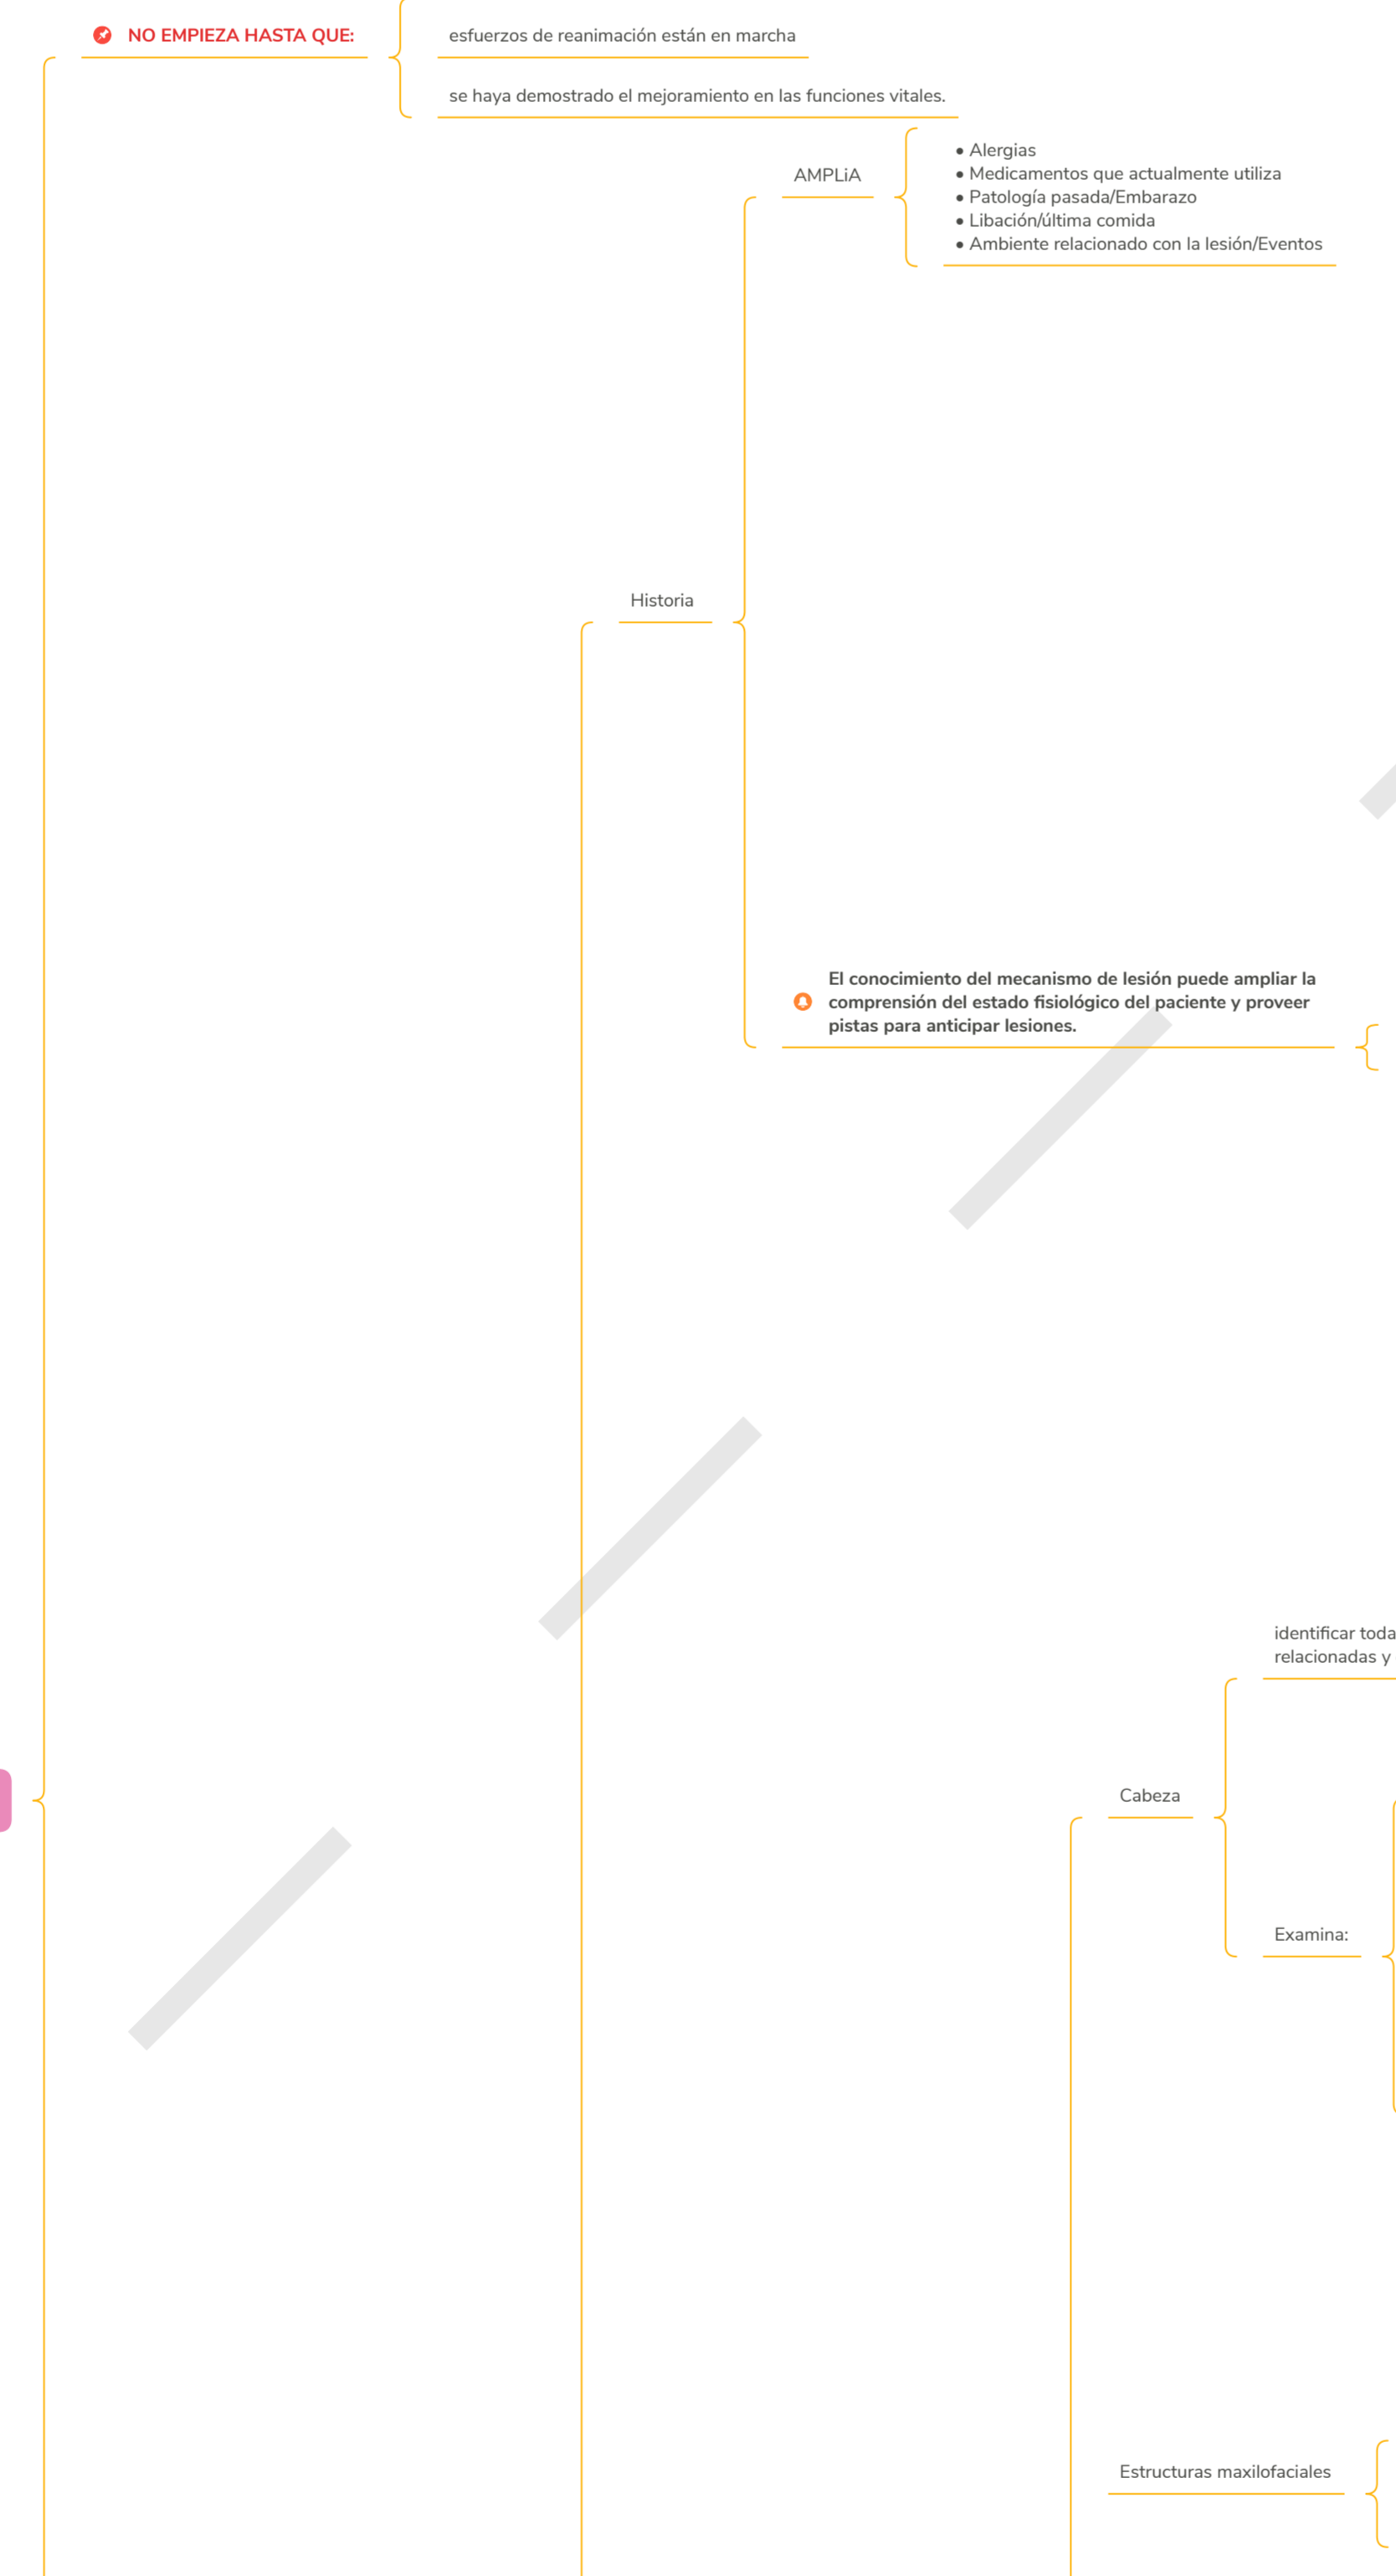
NO EMPIEZA HASTA QUE:

esfuerzos de reanimación están en marcha

se haya demostrado el mejoramiento en las funciones vitales.

AMPLiA

• Alergias
• Medicamentos que actualmente utiliza
• Patología pasada/Embarazo
• Libación/última comida
• Ambiente relacionado con la lesión/Eventos

Historia

El conocimiento del mecanismo de lesión puede ampliar la comprensión del estado fisiológico del paciente y proveer pistas para anticipar lesiones.

identificar toda
relacionadas y

Cabeza

Examina:

Estructuras maxilofaciales